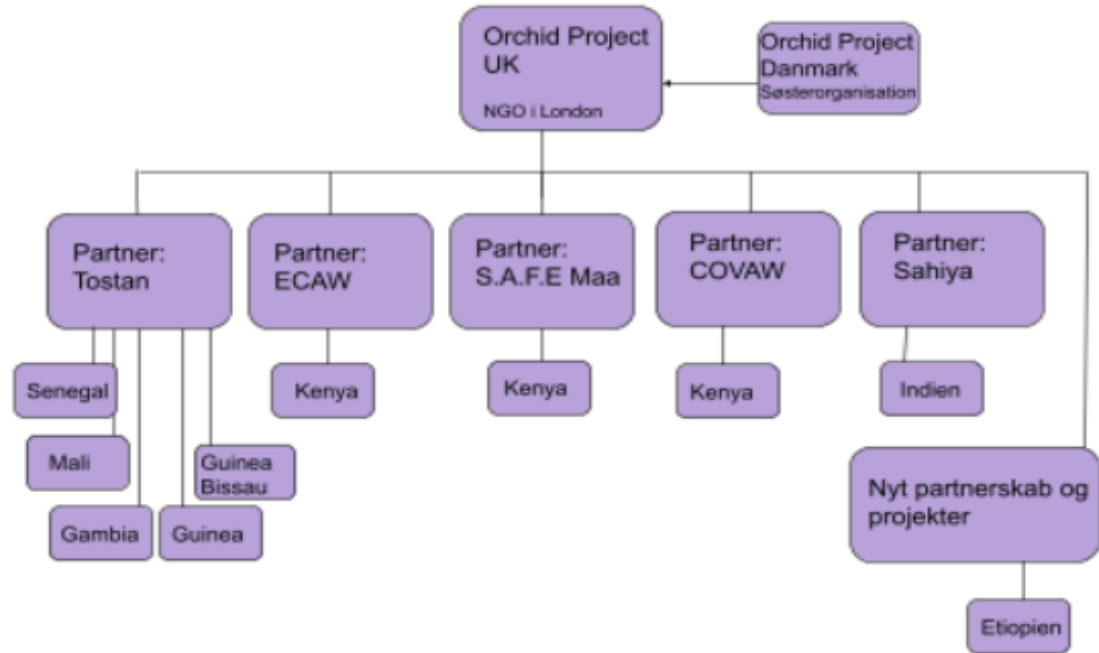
Orchid Project UK

NGO i London

Orchid Project Danmark
Søsterorganisation

Partner: Tostan

Partner: ECAW

Partner: S.A.F.E Maa

Partner: COVAW

Partner: Sahiya

Senegal

Mali

Gambia

Guinea

Guinea Bissau

Kenya

Kenya

Kenya

Indien

Nyt partnerskab og projekter

Etiopien